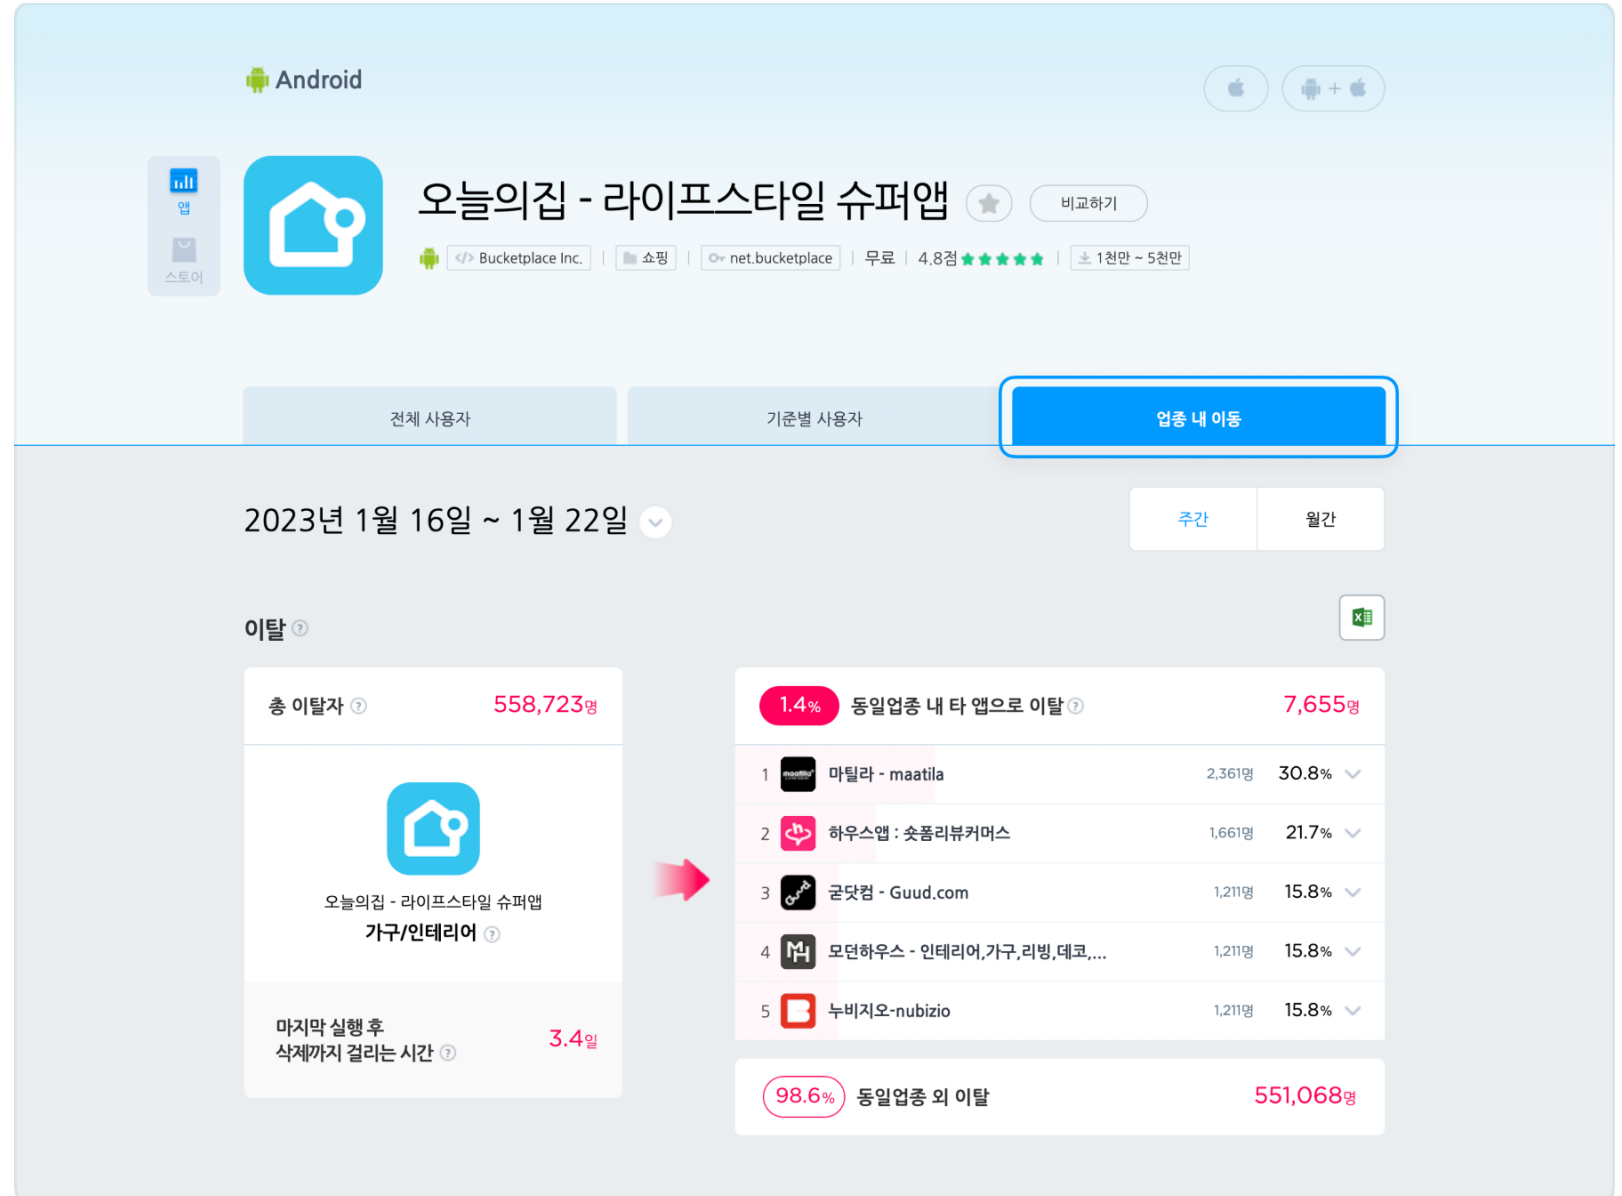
Android

+

앱

스토어

오늘의집 - 라이프스타일 슈퍼앱

비교하기

Bucketplace Inc. | 쇼핑 | net.bucketplace | 무료 | 4.8점 | 1천만 ~ 5천만

전체 사용자

기준별 사용자

업종 내 이동

2023년 1월 16일 ~ 1월 22일

주간

월간

이탈

총 이탈자 558,723명

오늘의집 - 라이프스타일 슈퍼앱

가구/인테리어

마지막 실행 후 삭제까지 걸리는 시간 3.4일

1.4% 동일업종 내 타 앱으로 이탈 7,655명

| 1 | 마틸라 - maatila | 2,361명 | 30.8% |
|---|---|---|---|
| 2 | 하우스앱 : 숏폼리뷰커머스 | 1,661명 | 21.7% |
| 3 | 굳닷컴 - Guud.com | 1,211명 | 15.8% |
| 4 | 모던하우스 - 인테리어,가구,리빙,데코,... | 1,211명 | 15.8% |
| 5 | 누비지오-nubizio | 1,211명 | 15.8% |

98.6% 동일업종 외 이탈 551,068명